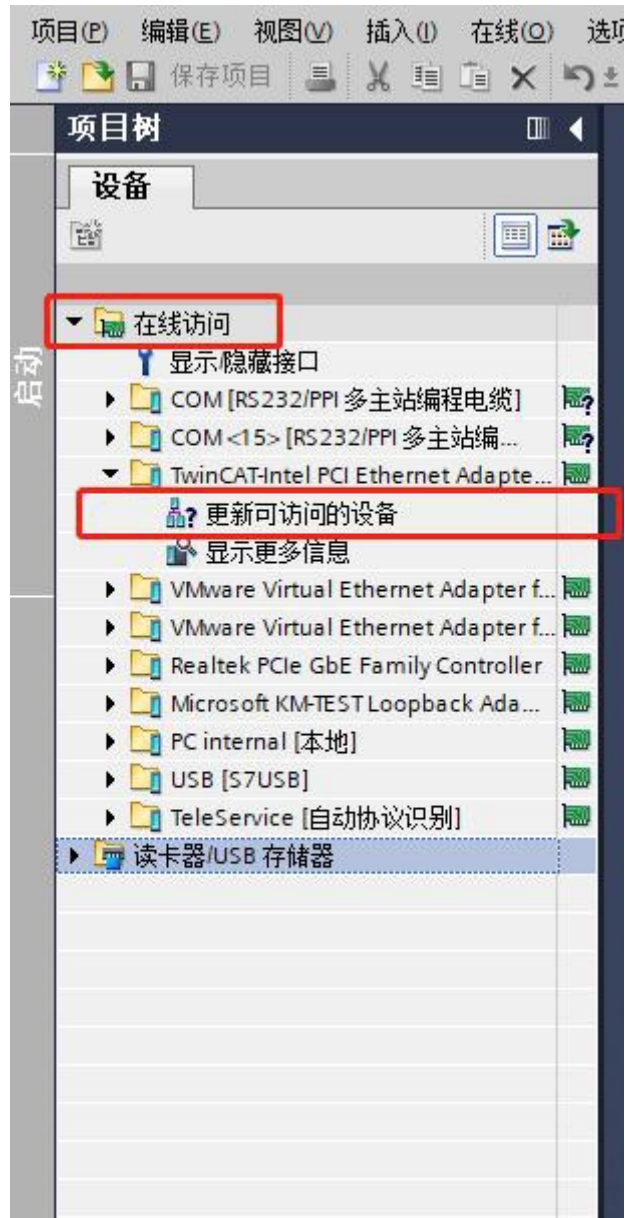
项目(P) 编辑(E) 视图(V) 插入(I) 在线(O) 选项

保存项目

项目树

启动

设备

在线访问
显示/隐藏接口
COM [RS232/PPI 多主站编程电缆]
COM <15> [RS232/PPI 多主站编...
TwinCAT-Intel PCI Ethernet Adapte...
更新可访问的设备
显示更多信息
VMware Virtual Ethernet Adapter f...
VMware Virtual Ethernet Adapter f...
Realtek PCIe GbE Family Controller
Microsoft KM-TEST Loopback Ada...
PC internal [本地]
USB [S7USB]
TeleService [自动协议识别]
读卡器/USB 存储器